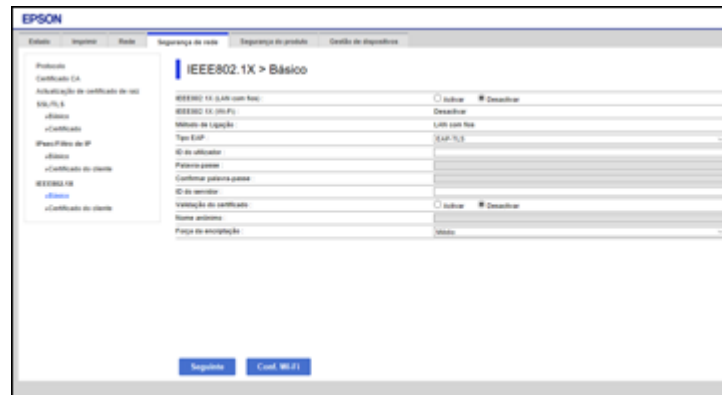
EPSON

Estado | Imprimir | Rede | Segurança de rede | Segurança do produto | Gestão de dispositivos

Protocolo
Certificado CA
Actualização de certificado de raiz
SSL/TLS
»Básico
»Certificado
IPsec/Filtro de IP
»Básico
»Certificado do cliente
IEEE802.1X
»Básico
»Certificado do cliente

IEEE802.1X > Básico

| | |
|---|---|
| IEEE802.1X (LAN com fios) : | Activar Desactivar |
| IEEE802.1X (Wi-Fi) : | Desactivar |
| Método de Ligação : | LAN com fios |
| Tipo EAP : | EAP-TLS |
| ID do utilizador : | |
| Palavra-passe : | |
| Confirmar palavra-passe : | |
| ID do servidor : | |
| Validação do certificado : | Activar Desactivar |
| Nome anónimo : | |
| Força da encriptação : | Médio |

Seguinte | Conf. Wi-Fi